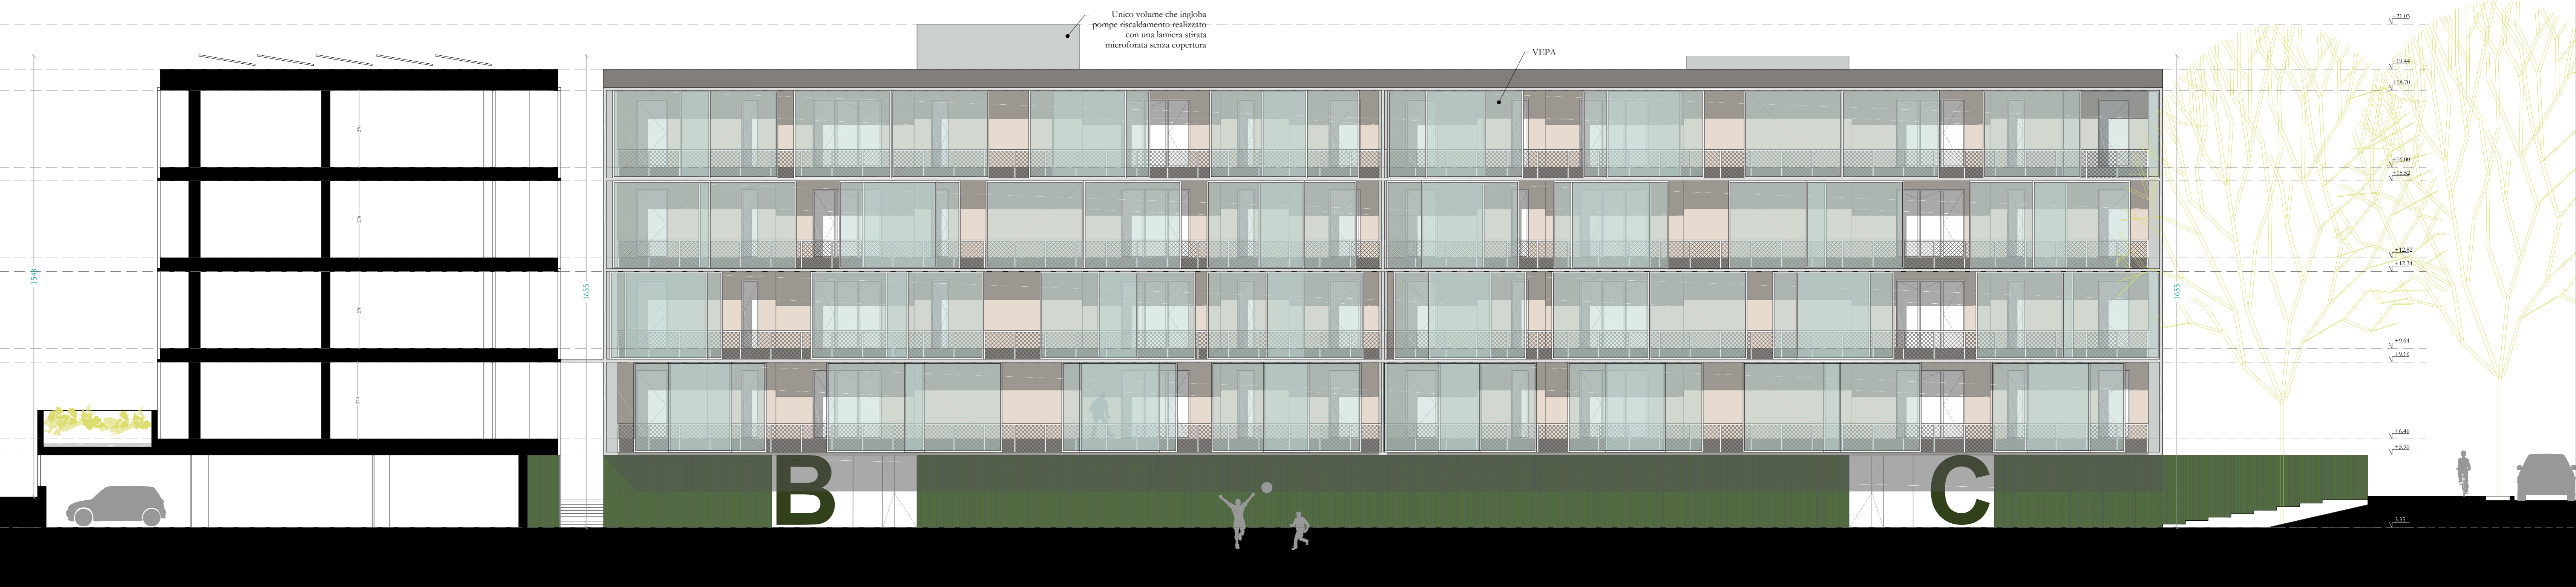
Unico volume che ingloba pompe riscaldamento realizzato con una lamiera stirata microforata senza copertura

VEPA

+21.03
+19.44
+18.70
+16.00
+15.52
+12.85
+12.34
+9.64
+9.16
+6.46
+5.90
3.33

1548
1655
1655

B
C